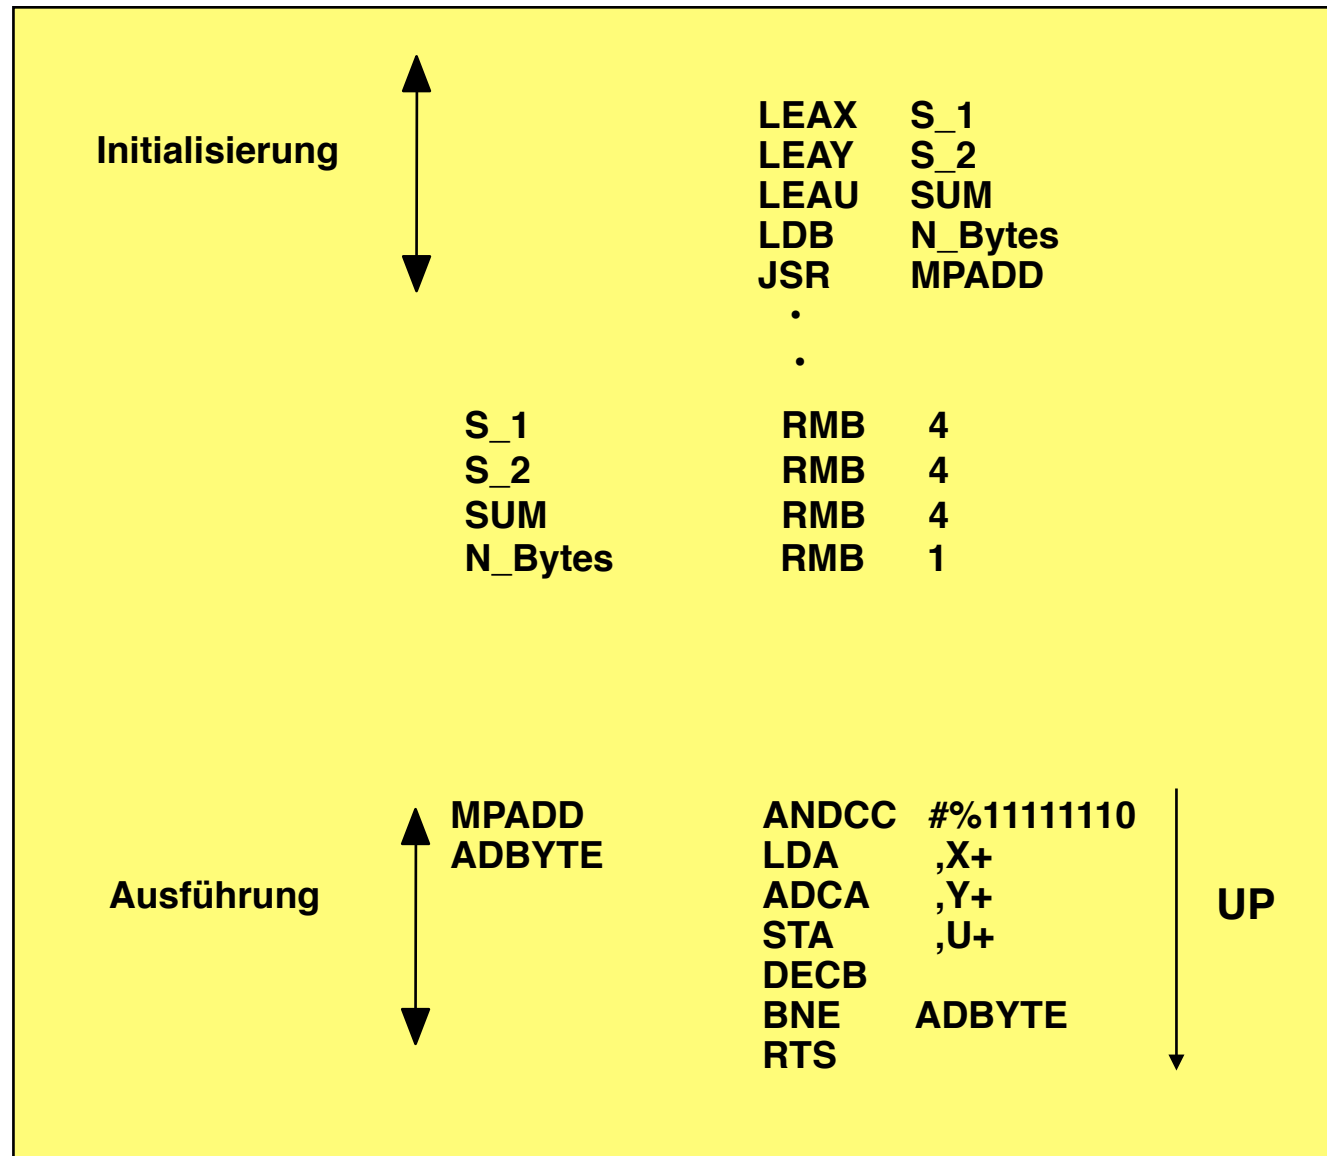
Initialisierung

LEAX S_1
LEAY S_2
LEAU SUM
LDB N_Bytes
JSR MPADD
.
.

| | | |
|---|---|---|
| S_1 | RMB | 4 |
| S_2 | RMB | 4 |
| SUM | RMB | 4 |
| N_Bytes | RMB | 1 |

Ausführung

| | | |
|---|---|---|
| MPADD | ANDCC | #%11111110 |
| ADBYTE | LDA | ,X+ |
| | ADCA | ,Y+ |
| | STA | ,U+ |
| | DECB | |
| | BNE | ADBYTE |
| | RTS | |

UP